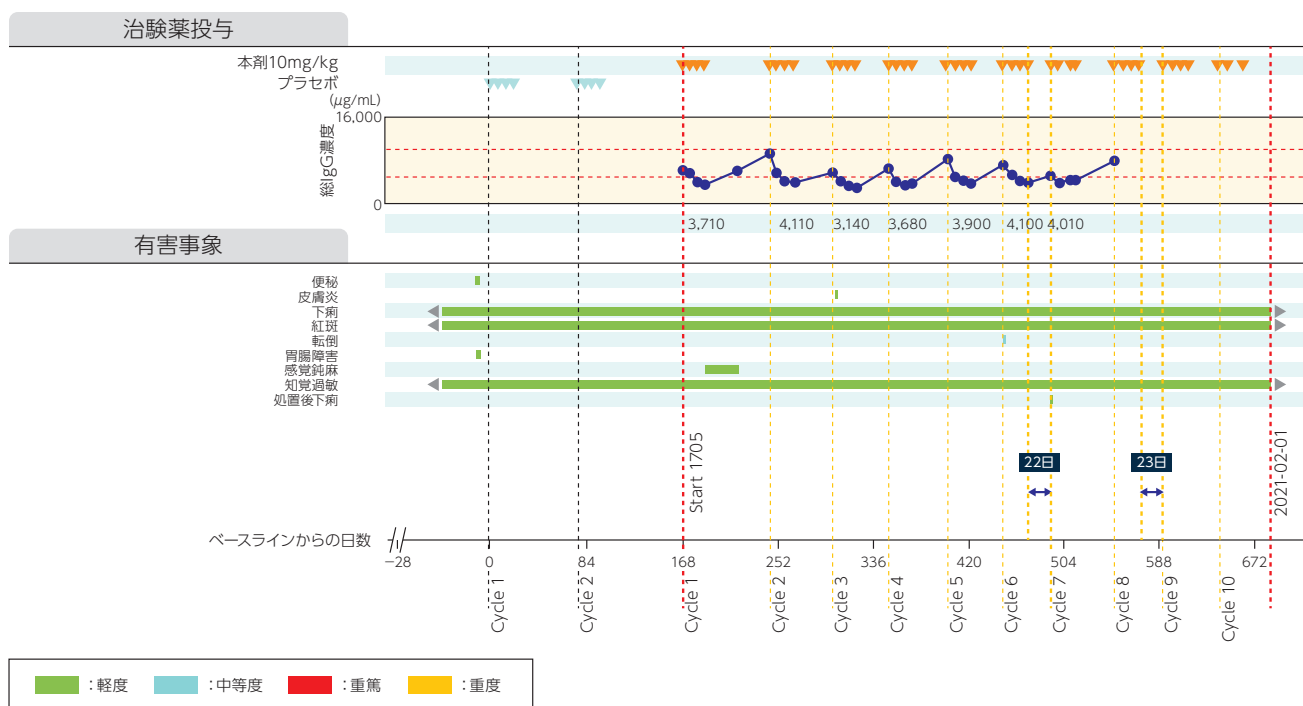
治験薬投与

本剤10mg/kg
プラセボ
(µg/mL)
16,000
総IgG濃度
0

3,710 4,110 3,140 3,680 3,900 4,100 4,010

有害事象

便秘
皮膚炎
下痢
紅斑
転倒
胃腸障害
感覚鈍麻
知覚過敏
処置後下痢

Start 1705
22日
23日
2021-02-01

ベースラインからの日数
–28 0 84 168 252 336 420 504 588 672

Cycle 1
Cycle 2
Cycle 1
Cycle 2
Cycle 3
Cycle 4
Cycle 5
Cycle 6
Cycle 7
Cycle 8
Cycle 9
Cycle 10

：軽度 ：中等度 ：重篤 ：重度